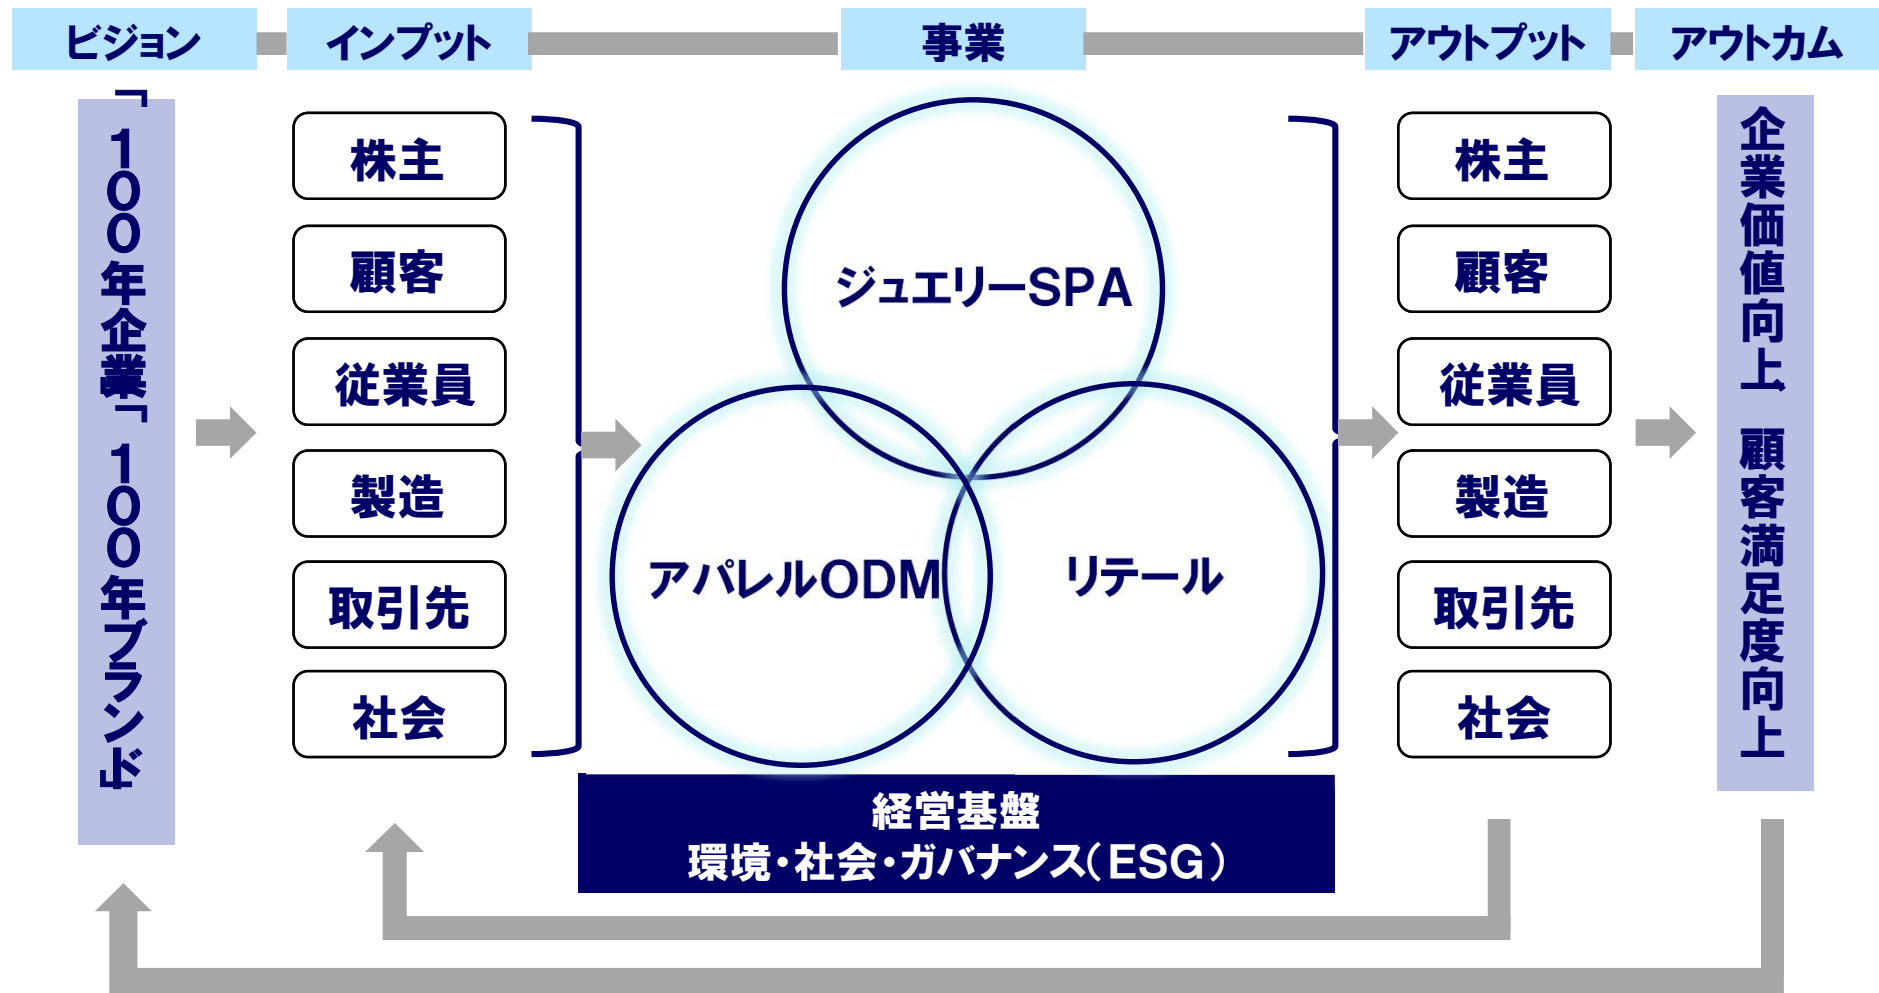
ビジョン

インプット

事業

アウトプット

アウトカム

「100年企業」「100年ブランド」

株主

顧客

従業員

製造

取引先

社会

ジュエリーSPA

アパレルODM

リテール

株主

顧客

従業員

製造

取引先

社会

企業価値向上　顧客満足度向上

経営基盤
環境・社会・ガバナンス(ESG)